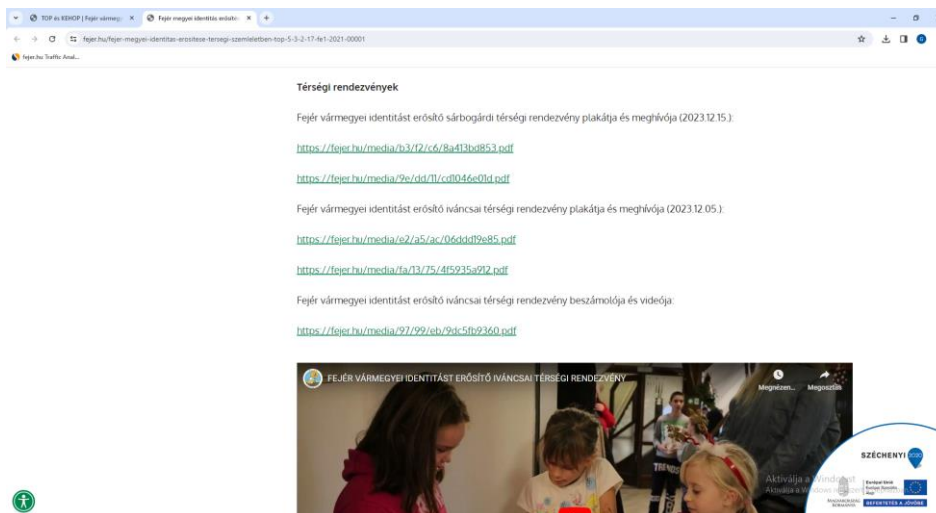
TOP és KEHOP | Fejér vármegy ×
Fejér megyei identitás erősítő ×
fejer.hu/fejer-megyei-identitas-erositese-tersegi-szemleletben-top-5-3-2-17-fe1-2021-00001
fejer.hu Traffic Anal...

Térségi rendezvények

Fejér vármegyei identitást erősítő sárbogárdi térségi rendezvény plakátja és meghívója (2023.12.15.):

https://fejer.hu/media/b3/f2/c6/8a413bd853.pdf

https://fejer.hu/media/9e/dd/11/cd1046e01d.pdf

Fejér vármegyei identitást erősítő iváncsai térségi rendezvény plakátja és meghívója (2023.12.05.):

https://fejer.hu/media/e2/a5/ac/06ddd19e85.pdf

https://fejer.hu/media/fa/13/75/4f5935a912.pdf

Fejér vármegyei identitást erősítő iváncsai térségi rendezvény beszámolója és videója:

https://fejer.hu/media/97/99/eb/9dc5fb9360.pdf

FEJÉR VÁRMEGYEI IDENTITÁST ERŐSÍTŐ IVÁNCSAI TÉRSÉGI RENDEZVÉNY
Megnézen...
Megosztás

Aktiválja a Windowst
Aktiválja a Windows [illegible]

SZÉCHENYI 2020
MAGYARORSZÁG KORMÁNYA
Európai Unió Európai Szociális Alap
BEFEKTETÉS A JÖVŐBE